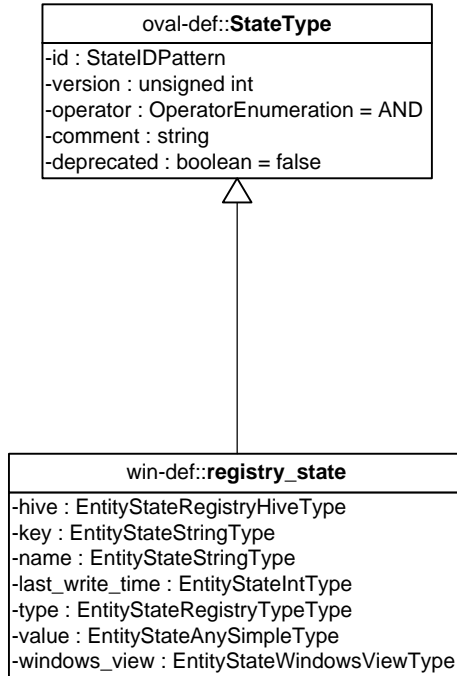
oval-def::**StateType**

-id : StateIDPattern
-version : unsigned int
-operator : OperatorEnumeration = AND
-comment : string
-deprecated : boolean = false

win-def::**registry_state**

-hive : EntityStateRegistryHiveType
-key : EntityStateStringType
-name : EntityStateStringType
-last_write_time : EntityStateIntType
-type : EntityStateRegistryTypeType
-value : EntityStateAnySimpleType
-windows_view : EntityStateWindowsViewType